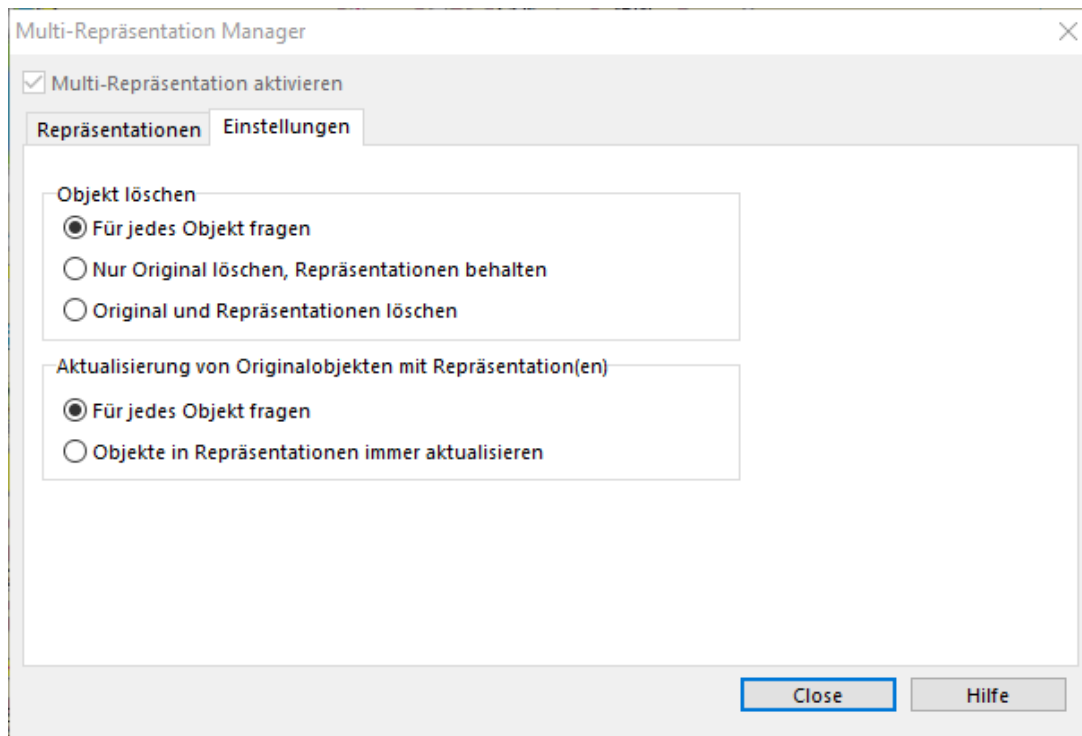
Multi-Repräsentation Manager

Multi-Repräsentation aktivieren

Repräsentationen
Einstellungen

Objekt löschen
Für jedes Objekt fragen
Nur Original löschen, Repräsentationen behalten
Original und Repräsentationen löschen

Aktualisierung von Originalobjekten mit Repräsentation(en)
Für jedes Objekt fragen
Objekte in Repräsentationen immer aktualisieren

Close
Hilfe